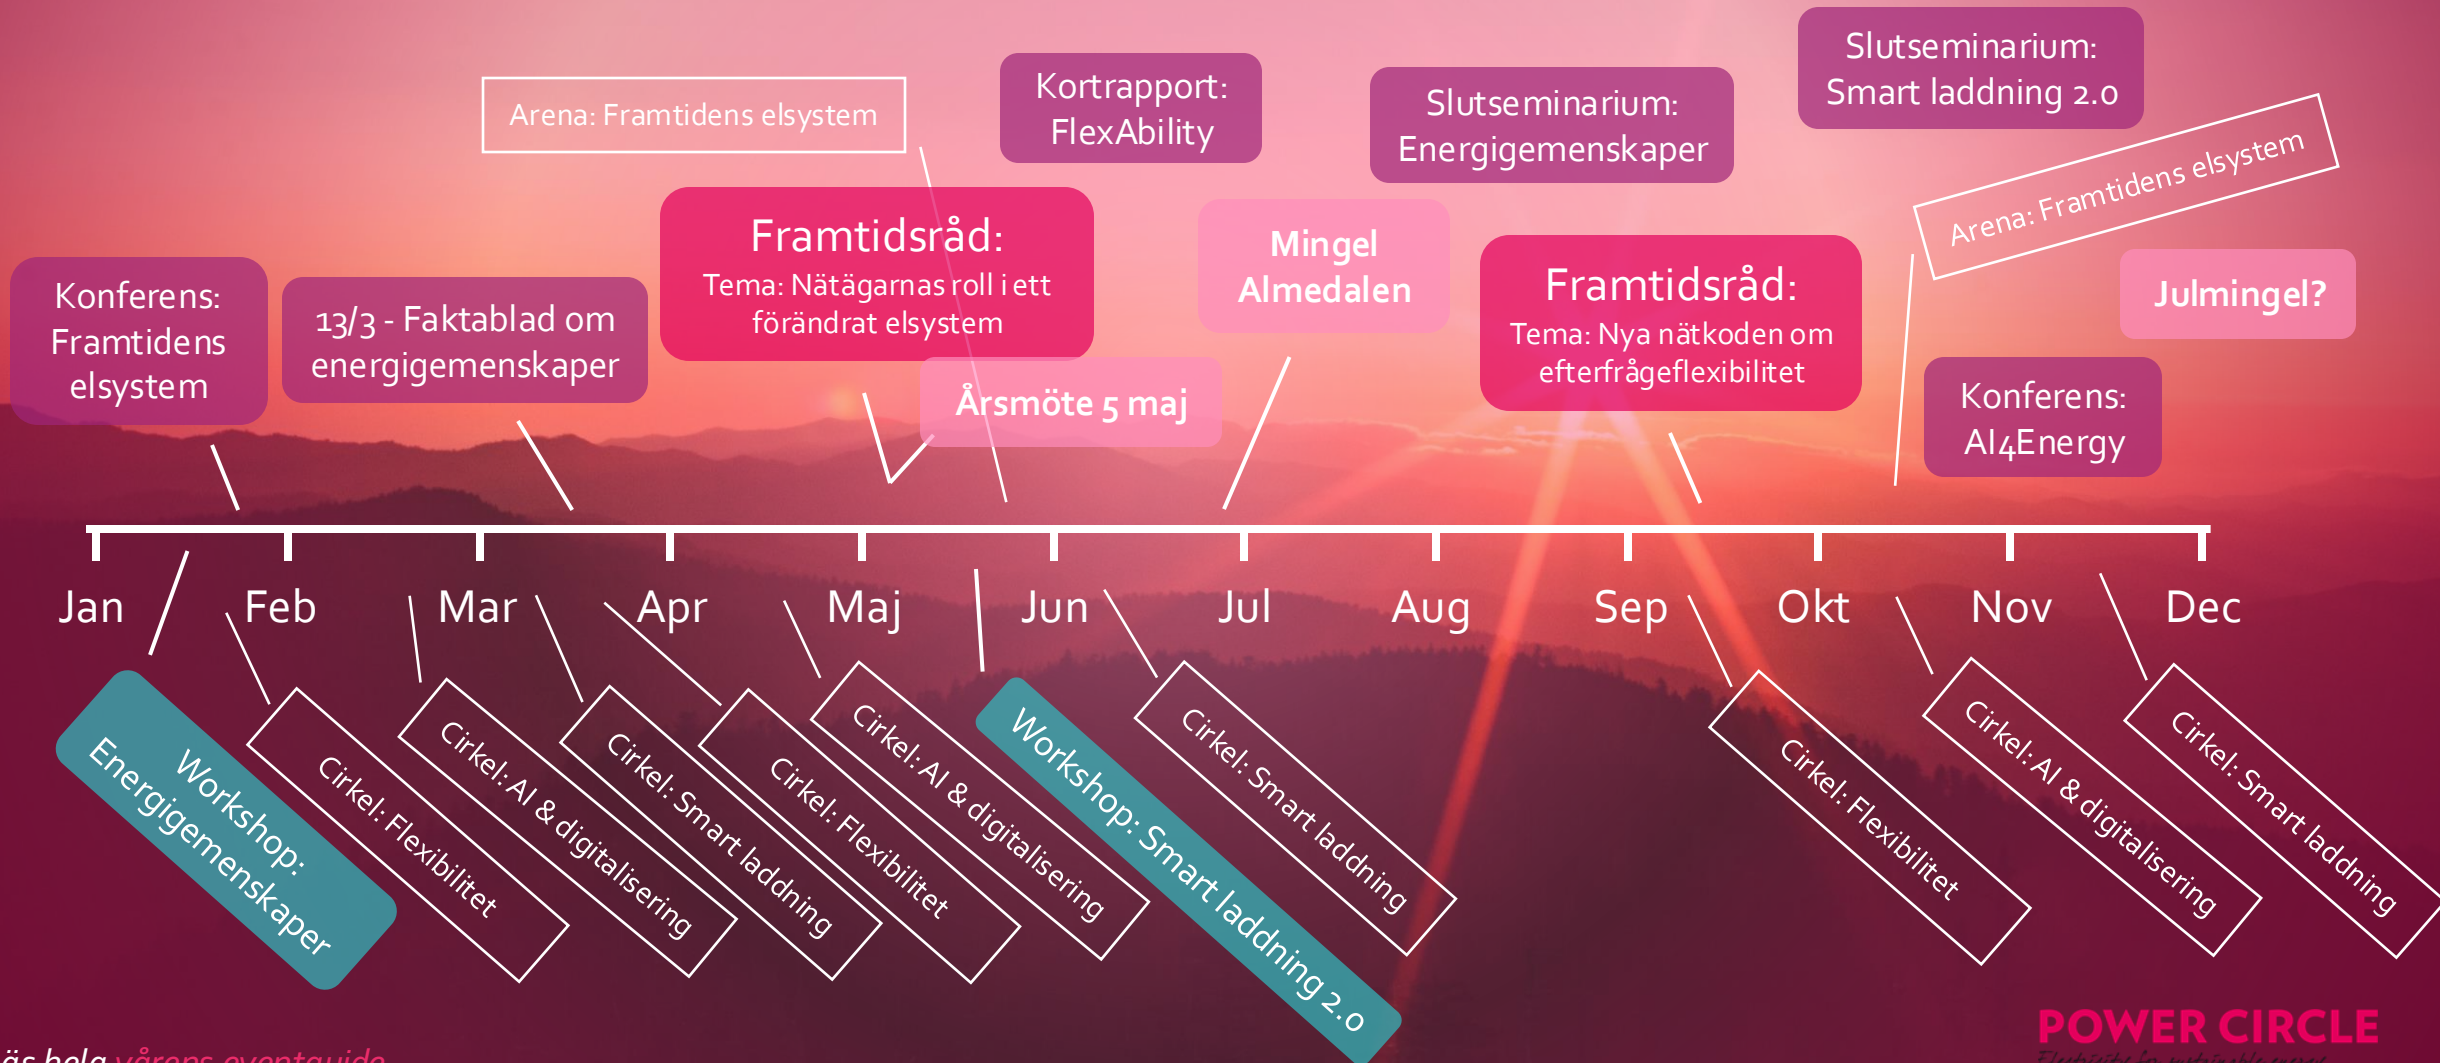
Arena: Framtidens elsystem

Kortrapport: FlexAbility

Slutseminarium: Energigemenskaper

Slutseminarium: Smart laddning 2.0

Arena: Framtidens elsystem

Konferens: Framtidens elsystem

13/3 - Faktablad om energigemenskaper

Framtidsråd:
Tema: Nätägarnas roll i ett förändrat elsystem

Årsmöte 5 maj

Mingel Almedalen

Framtidsråd:
Tema: Nya nätkoden om efterfrågeflexibilitet

Julmingel?

Konferens: AI4Energy

Jan Feb Mar Apr Maj Jun Jul Aug Sep Okt Nov Dec

Workshop: Energigemenskaper

Cirkel: Flexibilitet

Cirkel: AI & digitalisering

Cirkel: Smart laddning

Cirkel: Flexibilitet

Cirkel: AI & digitalisering

Workshop: Smart laddning 2.0

Cirkel: Smart laddning

Cirkel: Flexibilitet

Cirkel: AI & digitalisering

Cirkel: Smart laddning

äs hela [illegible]

POWER CIRCLE
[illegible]